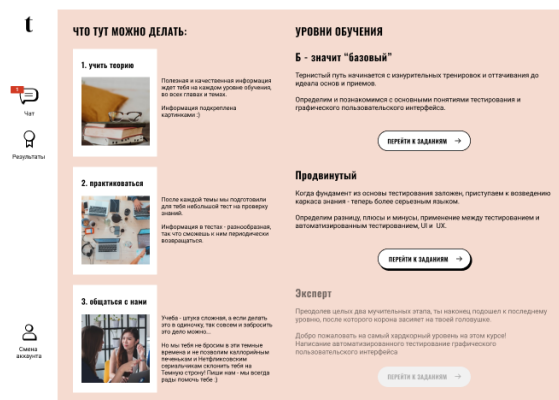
t

5
Чат

Результаты

Смена аккаунта

ЧТО ТУТ МОЖНО ДЕЛАТЬ:

1. учить теорию

Полезная и качественная информация ждет тебя на каждом уровне обучения, во всех главах и темах.

Информация подкреплена картинками :)

2. практиковаться

После каждой темы мы подготовили для тебя небольшой тест на проверку знаний.

Информация в тестах - разнообразная, так что сможешь к ним периодически возвращаться.

3. общаться с нами

Учеба - штука сложная, а если делать это в одиночку, так совсем и забросить это дело можно...

Но мы тебя не бросим в эти темные времена и не позволим каллорийным печенькам и Нетфликсовским сериальчикам склонить тебя на Темную строну! Пиши нам - мы всегда рады помочь тебе :)

УРОВНИ ОБУЧЕНИЯ

Б - значит "базовый"

Тернистый путь начинается с изнурительных тренировок и оттачивания до идеала основ и приемов.

Определим и познакомимся с основными понятиями тестирования и графического пользовательского интерфейса.

ПЕРЕЙТИ К ЗАДАНИЯМ →

Продвинутый

Когда фундамент из основ тестирования заложен, приступаем к возведению каркаса знания - теперь более серьезным языком.

Определим разницу, плюсы и минусы, применение между тестированием и автоматизированным тестированием, UI и UX.

ПЕРЕЙТИ К ЗАДАНИЯМ →

Эксперт

Преодолев целых два мучительных этапа, ты наконец подошел к последнему уровню, после которого корона засияет на твоей голушке.

Добро пожаловать на самый хардкорный уровень на этом курсе! Написание автоматизированного тестирования графического пользовательского интерфейса

ПЕРЕЙТИ К ЗАДАНИЯМ →